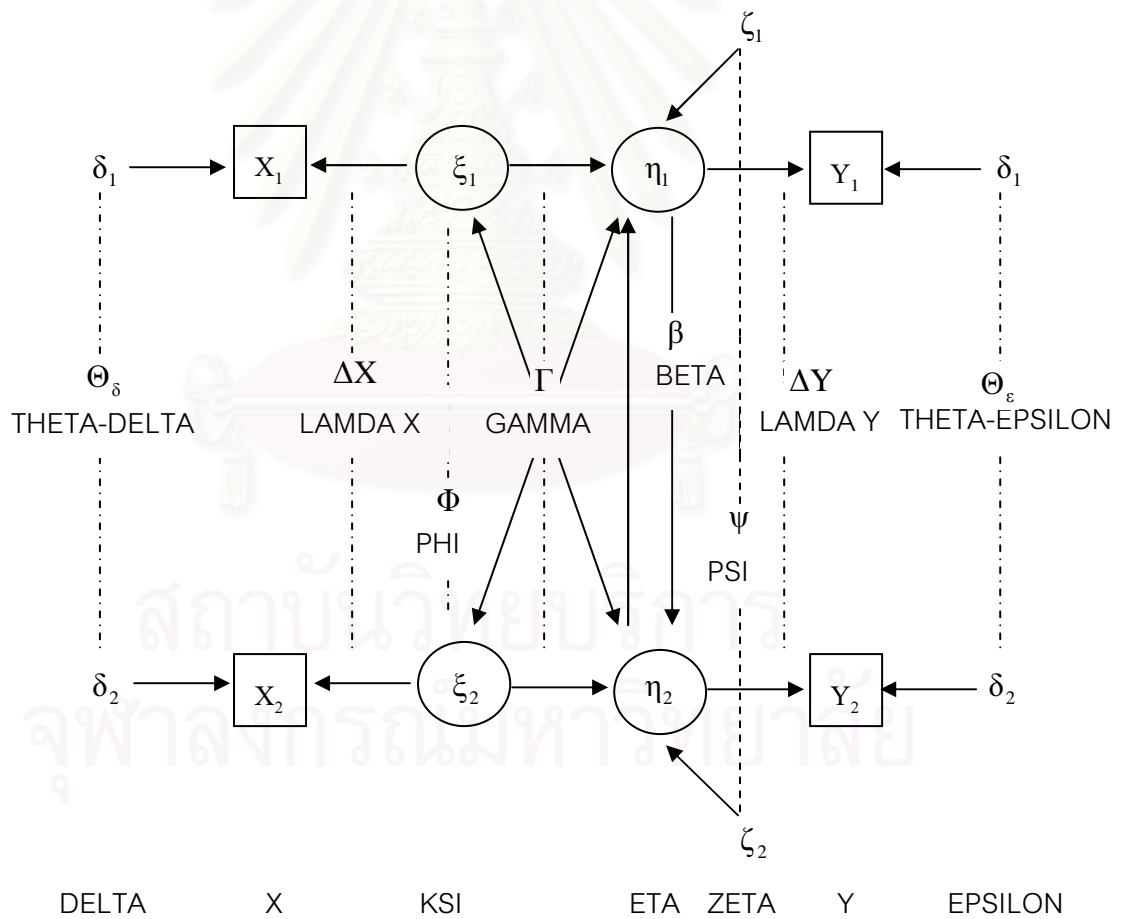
$\zeta_1$

$\delta_1$ $X_1$ $\xi_1$ $\eta_1$ $Y_1$ $\delta_1$

$\beta$
BETA

$\Theta_\delta$
THETA-DELTA

$\Delta X$
LAMDA X

$\Gamma$
GAMMA

$\Delta Y$
LAMDA Y

$\Theta_\varepsilon$
THETA-EPSILON

$\Phi$
PHI

$\psi$
PSI

สถาบันวิทยบริการ
จุฬาลงกรณ์มหาวิทยาลัย

$\delta_2$ $X_2$ $\xi_2$ $\eta_2$ $Y_2$ $\delta_2$

$\zeta_2$

DELTA X KSI ETA ZETA Y EPSILON